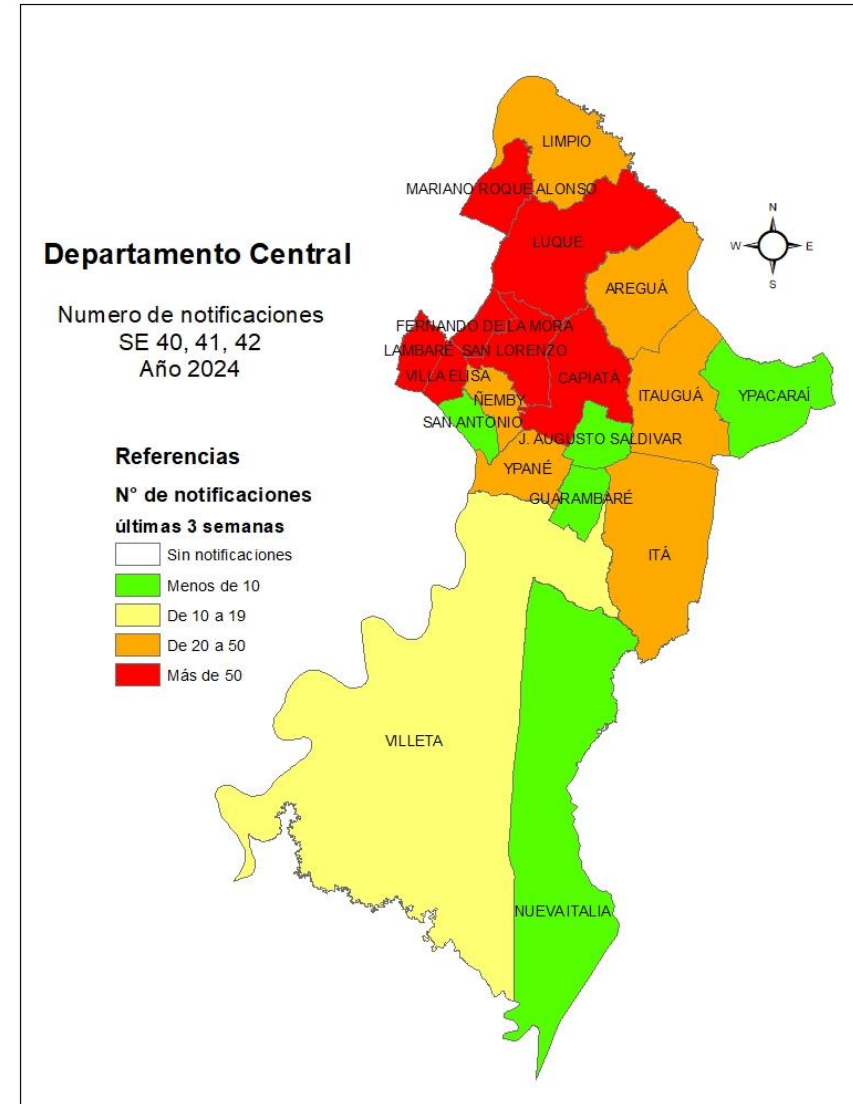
Departamento Central

Numero de notificaciones
SE 40, 41, 42
Año 2024

Referencias

N° de notificaciones

últimas 3 semanas

Sin notificaciones

Menos de 10

De 10 a 19

De 20 a 50

Más de 50

N
W
E
S

LIMPIO
MARIANO ROQUE ALONSO
LUQUE
AREGUÁ
FERNANDO DE LA MORA
LAMBARÉ
SAN LORENZO
VILLA ELISA
CAPIATÁ
ÑEMBY
ITAUGUÁ
YPACARAÍ
SAN ANTONIO
J. AUGUSTO SALDIVAR
YPANÉ
GUARAMBARÉ
ITÁ
VILLETA
NUEVA ITALIA